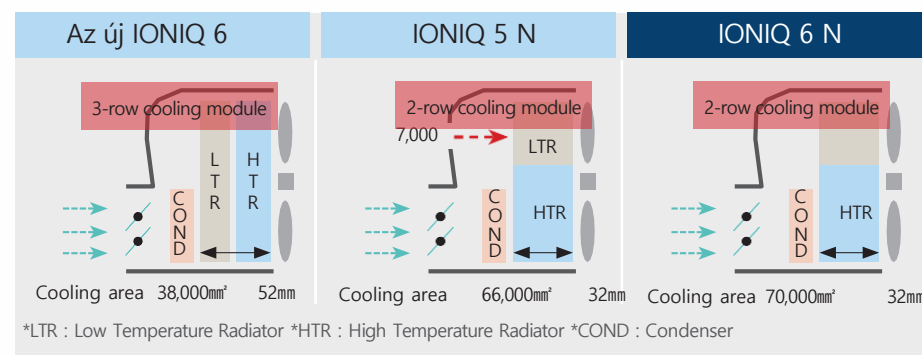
| Az új IONIQ 6 | IONIQ 5 N | IONIQ 6 N |
|---|---|---|
| 3-row cooling module | 2-row cooling module | 2-row cooling module |
| C O N D, L T R, H T R | 7,000, LTR, C O N D, HTR | C O N D, HTR |
| Cooling area 38,000㎟ 52㎜ | Cooling area 66,000㎟ 32㎜ | Cooling area 70,000㎟ 32㎜ |

*LTR : Low Temperature Radiator *HTR : High Temperature Radiator *COND : Condenser